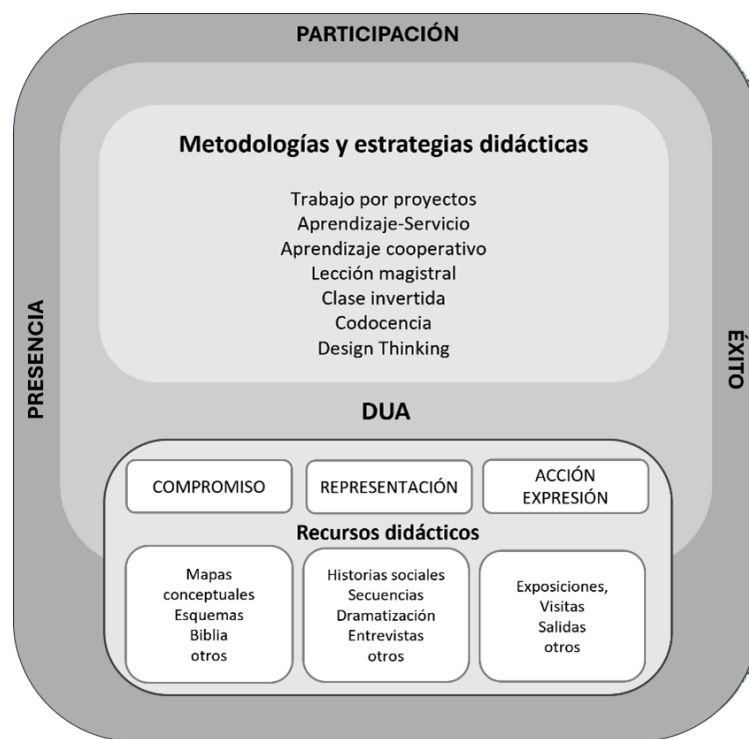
PARTICIPACIÓN

PRESENCIA

ÉXITO

Metodologías y estrategias didácticas

Trabajo por proyectos
Aprendizaje-Servicio
Aprendizaje cooperativo
Lección magistral
Clase invertida
Codocencia
Design Thinking

DUA

COMPROMISO

REPRESENTACIÓN

ACCIÓN EXPRESIÓN

Recursos didácticos

Mapas conceptuales
Esquemas
Biblia
otros

Historias sociales
Secuencias
Dramatización
Entrevistas
otros

Exposiciones,
Visitas
Salidas
otros